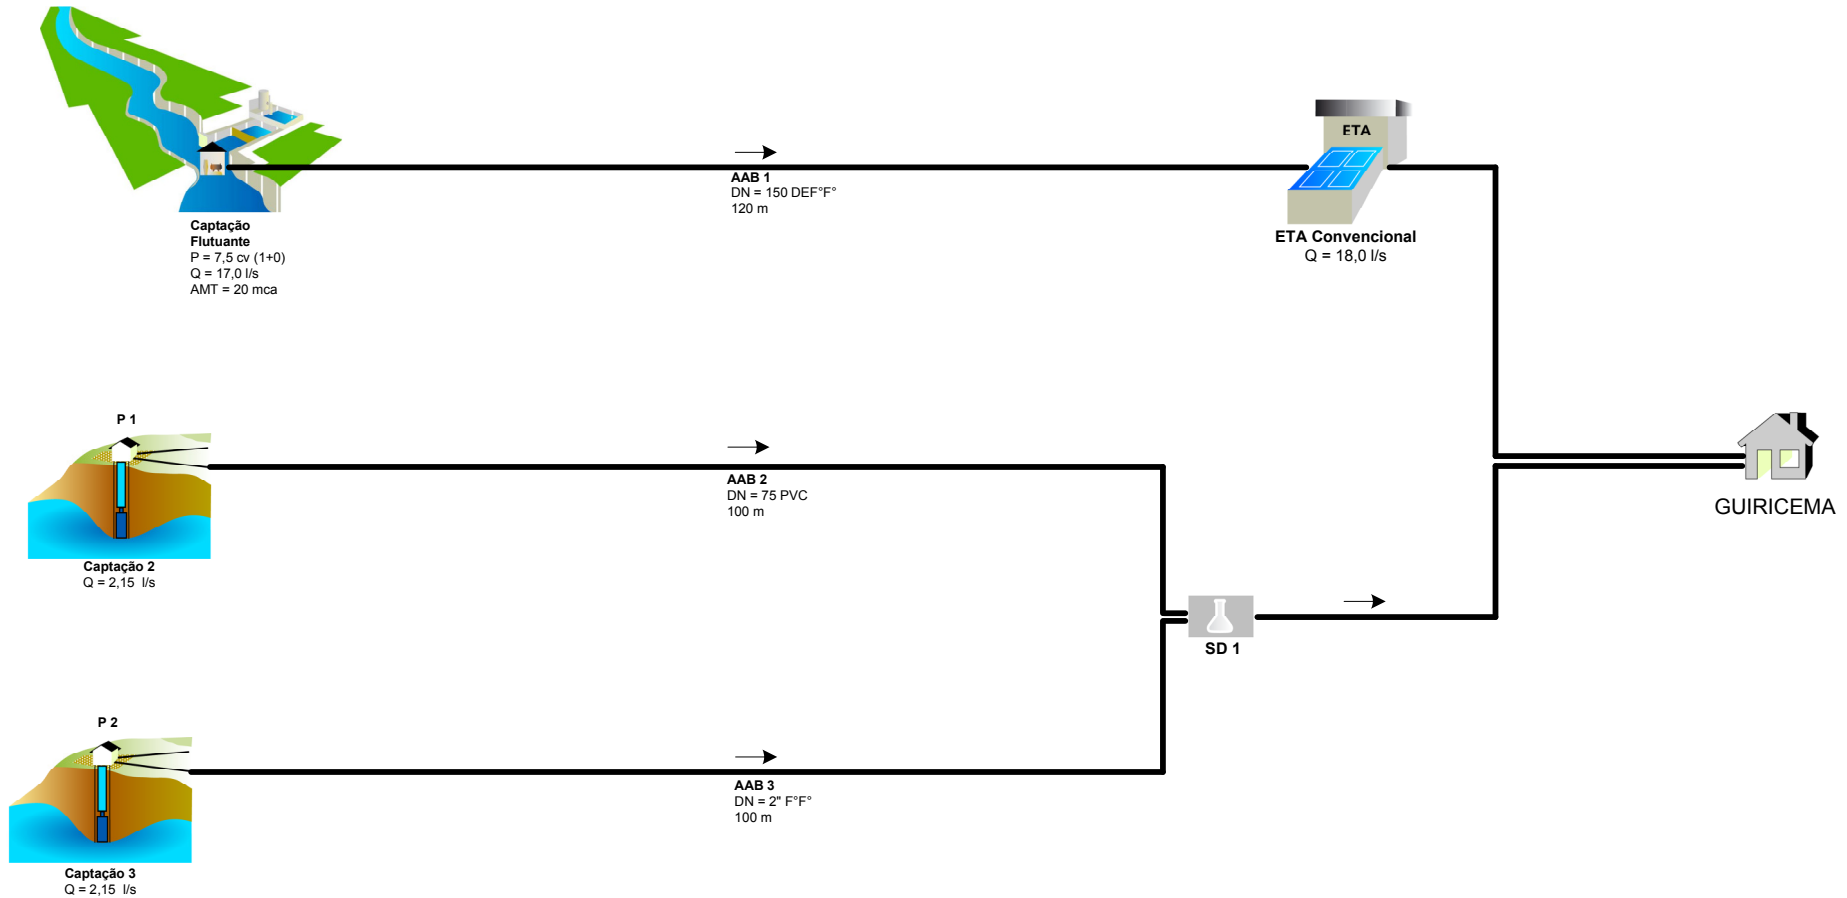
Captação Flutuante
P = 7,5 cv (1+0)
Q = 17,0 l/s
AMT = 20 mca

AAB 1
DN = 150 DEF°F°
120 m

ETA

ETA Convencional
Q = 18,0 l/s

P 1

Captação 2
Q = 2,15 l/s

AAB 2
DN = 75 PVC
100 m

GUIRICEMA

SD 1

P 2

Captação 3
Q = 2,15 l/s

AAB 3
DN = 2" F°F°
100 m